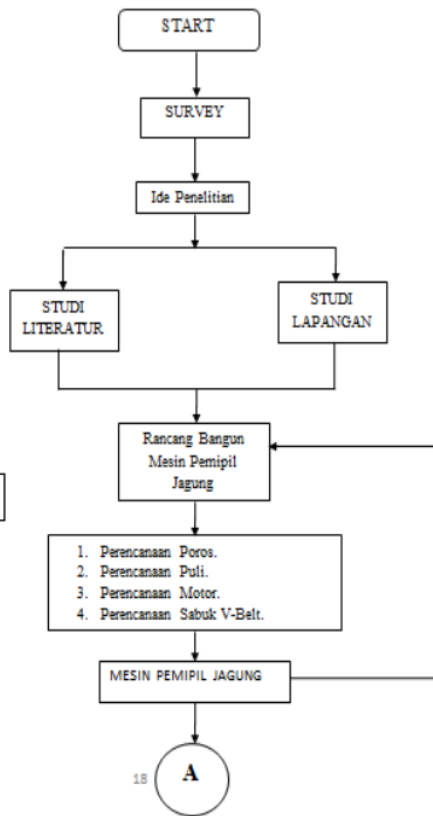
START

SURVEY

Ide Penelitian

STUDI LITERATUR

STUDI LAPANGAN

Rancang Bangun Mesin Pemipil Jagung

1. Perencanaan Poros.
2. Perencanaan Puli.
3. Perencanaan Motor.
4. Perencanaan Sabuk V-Belt.

MESIN PEMIPIL JAGUNG

18

A